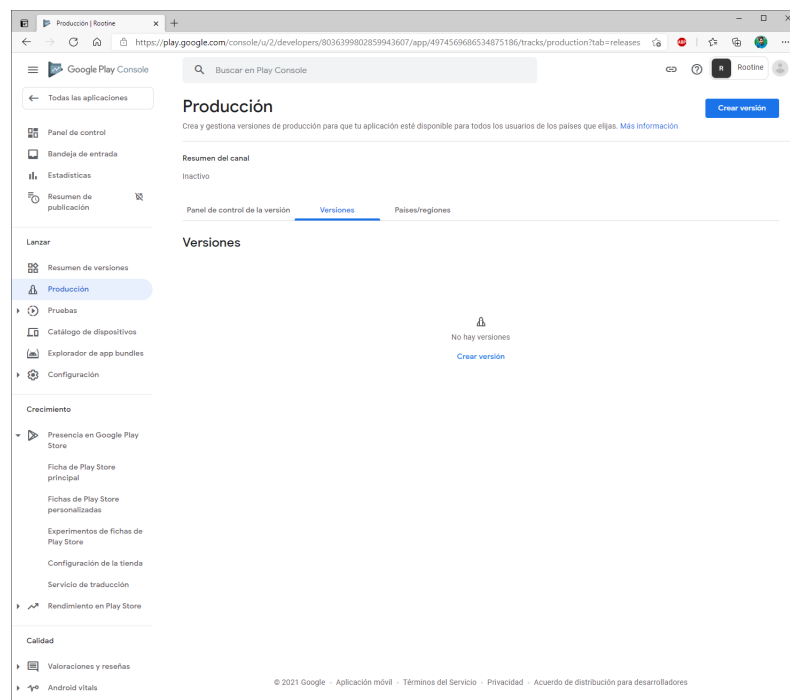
Producción | Rootine

https://play.google.com/console/u/2/developers/8036399802859943607/app/4974569686534875186/tracks/production?tab=releases

Google Play Console

Buscar en Play Console

R Rootine

Todas las aplicaciones

Panel de control
Bandeja de entrada
Estadísticas
Resumen de publicación

Lanzar

Resumen de versiones
Producción
Pruebas
Catálogo de dispositivos
Explorador de app bundles
Configuración

Crecimiento

Presencia en Google Play Store
Ficha de Play Store principal
Fichas de Play Store personalizadas
Experimentos de fichas de Play Store
Configuración de la tienda
Servicio de traducción
Rendimiento en Play Store

Calidad

Valoraciones y reseñas
Android vitals

Producción

Crear versión

Crea y gestiona versiones de producción para que tu aplicación esté disponible para todos los usuarios de los países que elijas. Más información

Resumen del canal

Inactivo

Panel de control de la versión
Versiones
Países/regiones

Versiones

No hay versiones
Crear versión

© 2021 Google · Aplicación móvil · Términos del Servicio · Privacidad · Acuerdo de distribución para desarrolladores